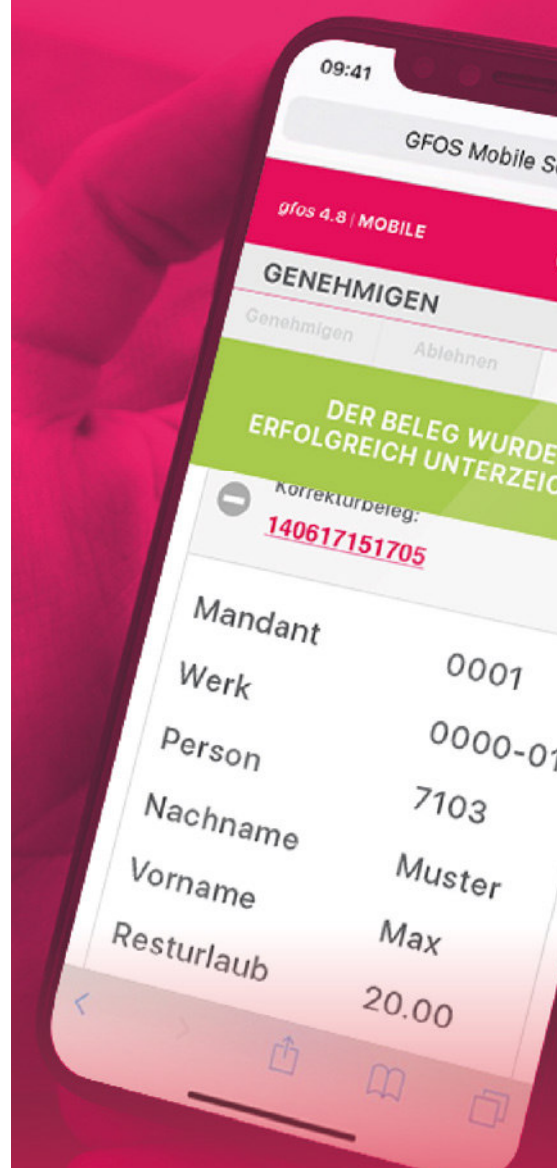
09:41

GFOS Mobile S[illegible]

gfos 4.8 | MOBILE

GENEHMIGEN

Genehmigen

Ablehnen

DER BELEG WURDE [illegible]
ERFOLGREICH UNTERZEIC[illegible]

Korrekturbeleg:
140617151705

| | |
|---|---|
| Mandant | 0001 |
| Werk | 0000-01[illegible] |
| Person | 7103 |
| Nachname | Muster |
| Vorname | Max |
| Resturlaub | 20.00 |